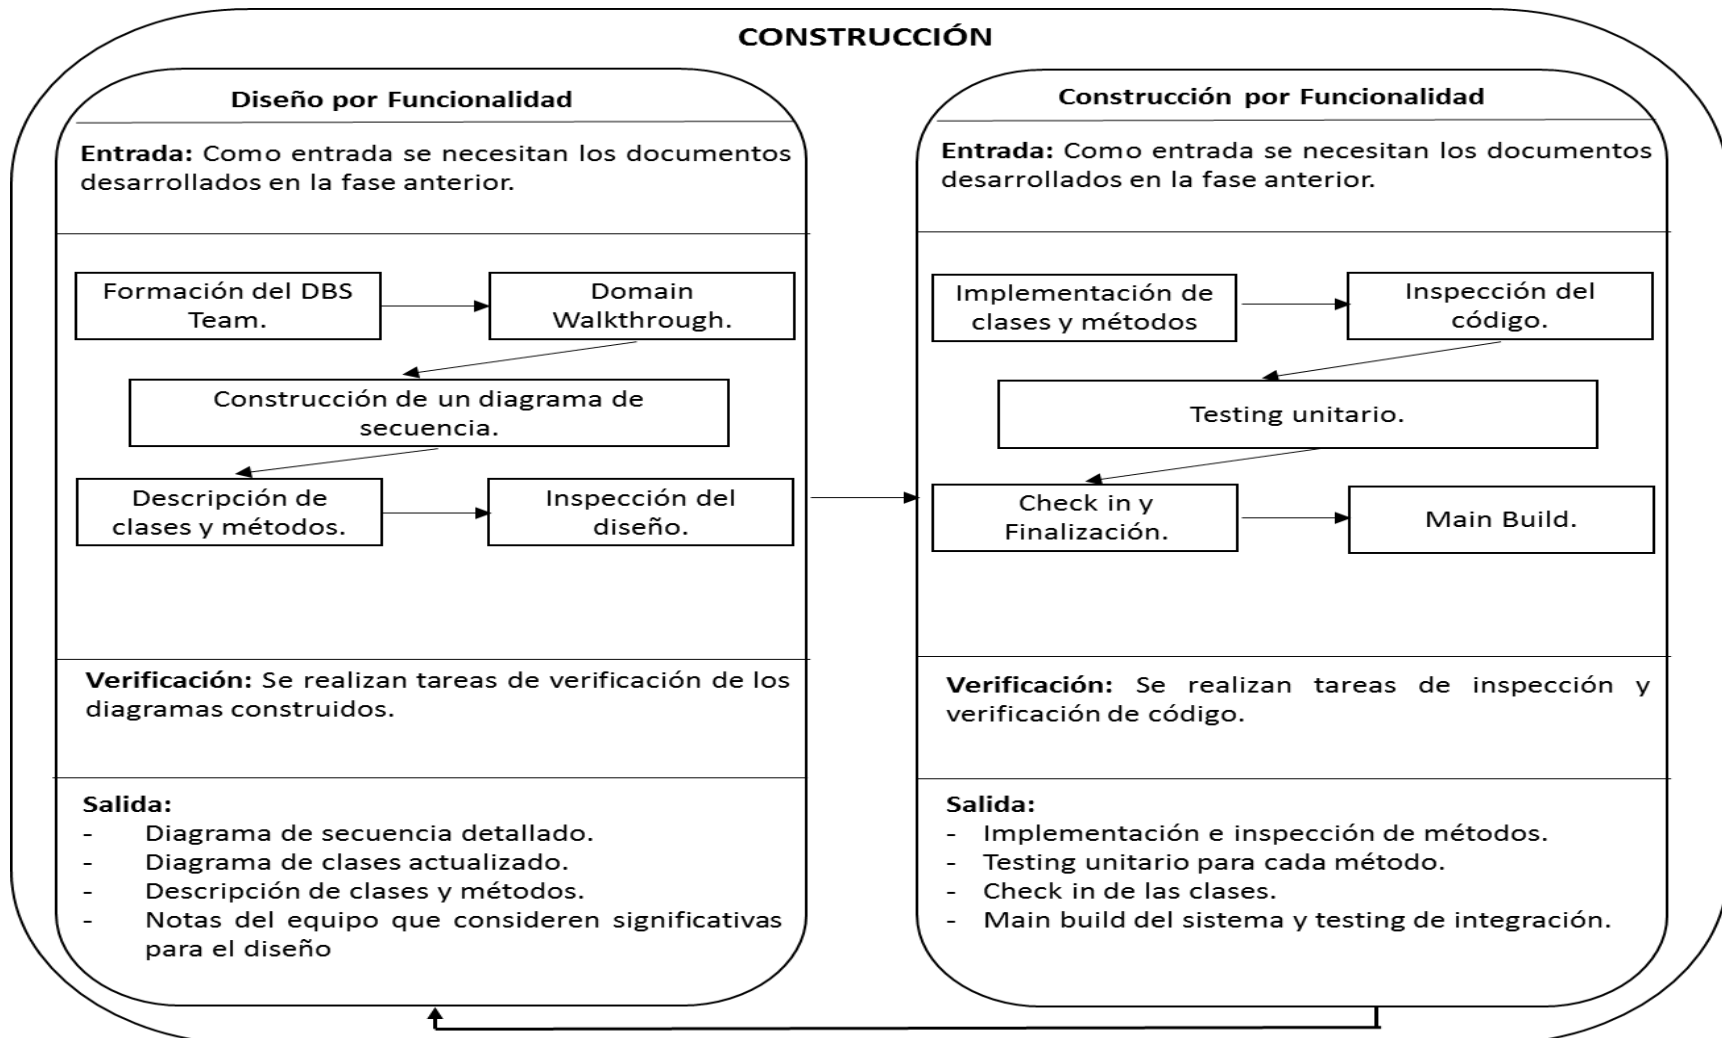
CONSTRUCCIÓN

Diseño por Funcionalidad

Entrada: Como entrada se necesitan los documentos desarrollados en la fase anterior.

Formación del DBS Team.

Domain Walkthrough.

Construcción de un diagrama de secuencia.

Descripción de clases y métodos.

Inspección del diseño.

Verificación: Se realizan tareas de verificación de los diagramas construidos.

Salida:
- Diagrama de secuencia detallado.
- Diagrama de clases actualizado.
- Descripción de clases y métodos.
- Notas del equipo que consideren significativas para el diseño

Construcción por Funcionalidad

Entrada: Como entrada se necesitan los documentos desarrollados en la fase anterior.

Implementación de clases y métodos

Inspección del código.

Testing unitario.

Check in y Finalización.

Main Build.

Verificación: Se realizan tareas de inspección y verificación de código.

Salida:
- Implementación e inspección de métodos.
- Testing unitario para cada método.
- Check in de las clases.
- Main build del sistema y testing de integración.